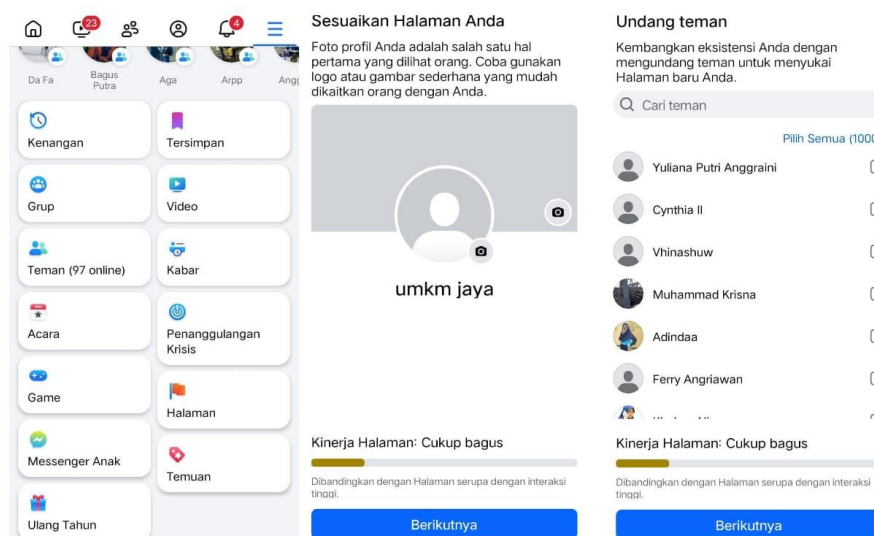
23 4

Da Fa
Bagus Putra
Aga
Arpp
Ang

Kenangan
Tersimpan
Grup
Video
Teman (97 online)
Kabar
Acara
Penanggulangan Krisis
Game
Halaman
Messenger Anak
Temuan
Ulang Tahun

Sesuaikan Halaman Anda

Foto profil Anda adalah salah satu hal pertama yang dilihat orang. Coba gunakan logo atau gambar sederhana yang mudah dikaitkan orang dengan Anda.

umkm jaya

Kinerja Halaman: Cukup bagus

Dibandingkan dengan Halaman serupa dengan interaksi tinggi.

Berikutnya

Undang teman

Kembangkan eksistensi Anda dengan mengundang teman untuk menyukai Halaman baru Anda.

Cari teman

Pilih Semua (1000

Yuliana Putri Anggraini
Cynthia Il
Vhinashuw
Muhammad Krisna
Adindaa
Ferry Angriawan
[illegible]

Kinerja Halaman: Cukup bagus

Dibandingkan dengan Halaman serupa dengan interaksi tinggi.

Berikutnya